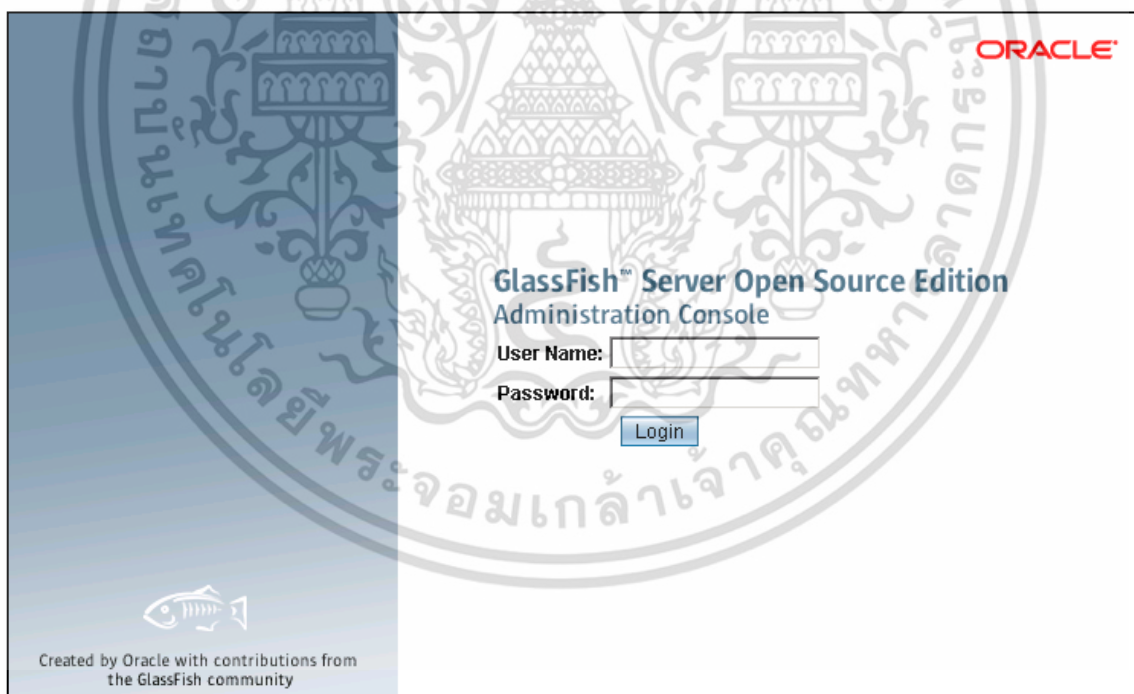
ORACLE

GlassFish™ Server Open Source Edition
Administration Console

User Name:
Password:
Login

Created by Oracle with contributions from the GlassFish community

มหาวิทยาลัยเทคโนโลยีพระจอมเกล้าเจ้าคุณทหารลาดกระบัง